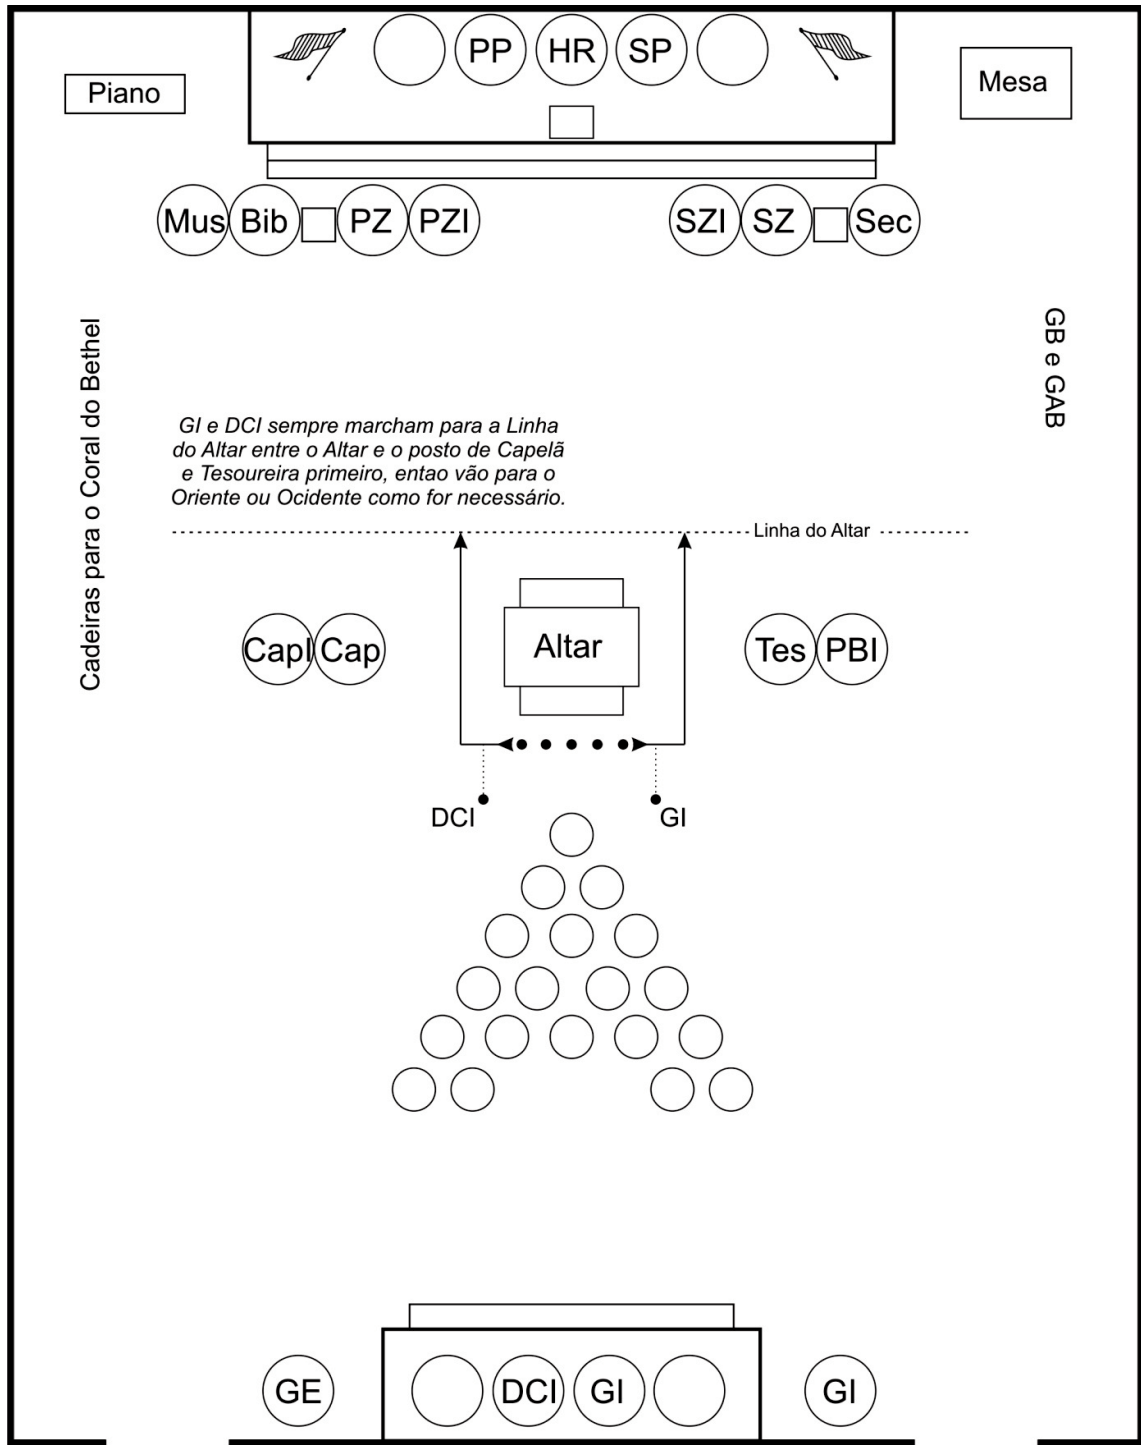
PP HR SP

Piano

Mesa

Mus Bib PZ PZI

SZI SZ Sec

Cadeiras para o Coral do Bethel

GB e GAB

GI e DCI sempre marcham para a Linha do Altar entre o Altar e o posto de Capelã e Tesoureira primeiro, entao vão para o Oriente ou Ocidente como for necessário.

Linha do Altar

Capl Cap

Altar

Tes PBI

DCI

GI

GE

DCI GI

GI